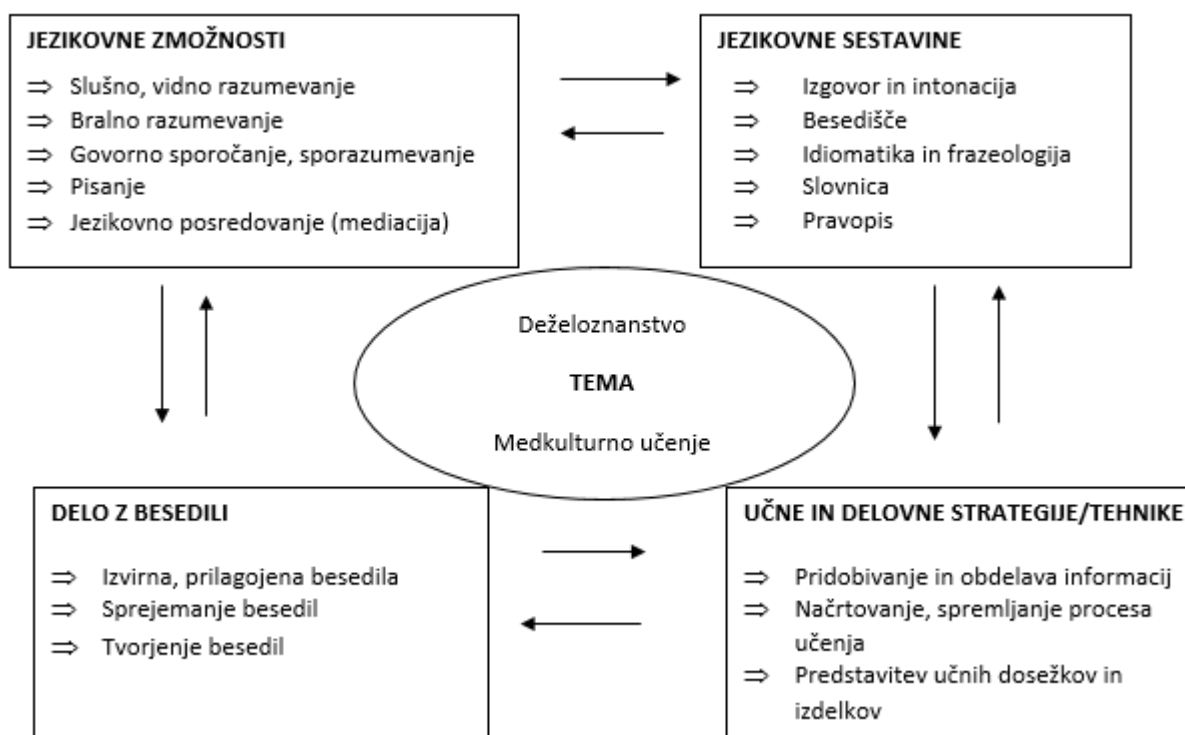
JEZIKOVNE ZMOŽNOSTI

⇒ Slušno, vidno razumevanje
⇒ Bralno razumevanje
⇒ Govorno sporočanje, sporazumevanje
⇒ Pisanje
⇒ Jezikovno posredovanje (mediacija)

JEZIKOVNE SESTAVINE

⇒ Izgovor in intonacija
⇒ Besedišče
⇒ Idiomatika in frazeologija
⇒ Slovnica
⇒ Pravopis

Deželoznanstvo

TEMA

Medkulturno učenje

DELO Z BESEDILI

⇒ Izvirna, prilagojena besedila
⇒ Sprejemanje besedil
⇒ Tvorjenje besedil

UČNE IN DELOVNE STRATEGIJE/TEHNIKE

⇒ Pridobivanje in obdelava informacij
⇒ Načrtovanje, spremljanje procesa učenja
⇒ Predstavitev učnih dosežkov in izdelkov